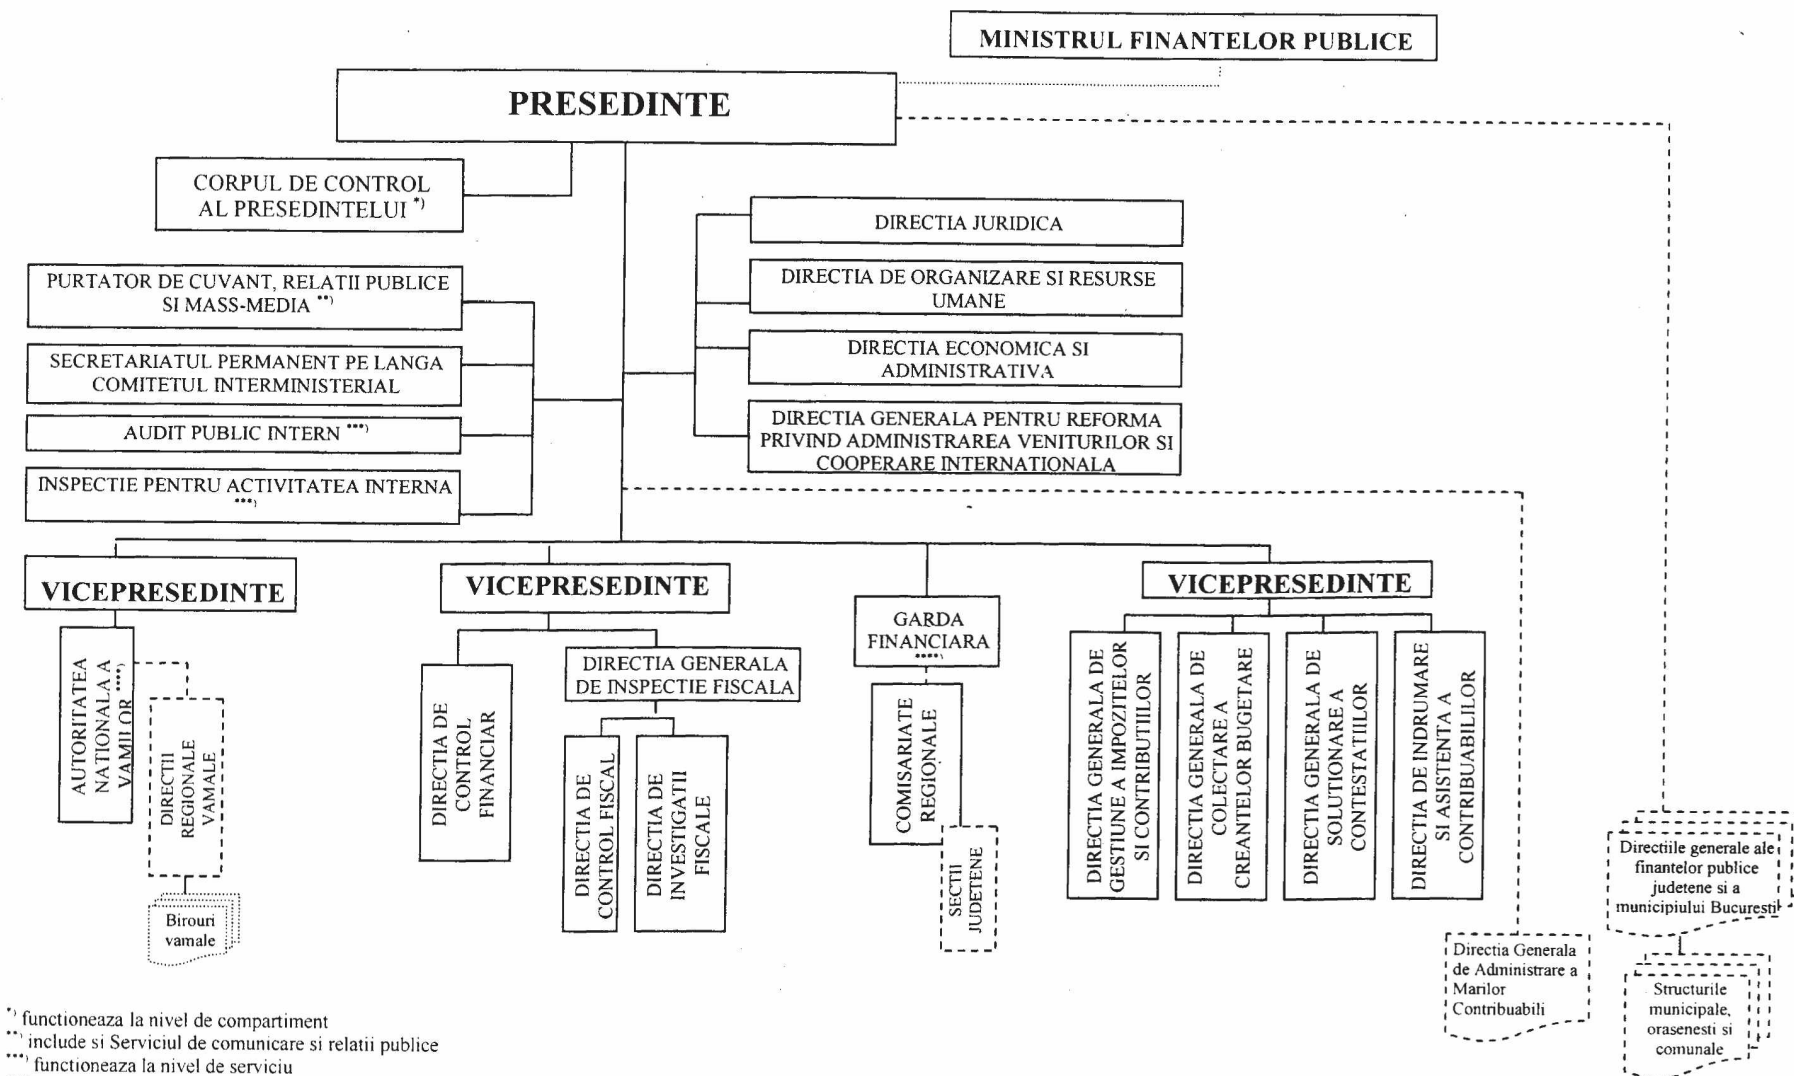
MINISTRUL FINANTELOR PUBLICE

PRESEDINTE

CORPUL DE CONTROL AL PRESEDINTELUI *)

PURTATOR DE CUVANT, RELATII PUBLICE SI MASS-MEDIA **)

SECRETARIATUL PERMANENT PE LANGA COMITETUL INTERMINISTERIAL

AUDIT PUBLIC INTERN ***)

INSPECTIE PENTRU ACTIVITATEA INTERNA ***)

DIRECTIA JURIDICA

DIRECTIA DE ORGANIZARE SI RESURSE UMANE

DIRECTIA ECONOMICA SI ADMINISTRATIVA

DIRECTIA GENERALA PENTRU REFORMA PRIVIND ADMINISTRAREA VENITURILOR SI COOPERARE INTERNATIONALA

VICEPRESEDINTE

AUTORITATEA NATIONALA A VAMILOR ****)

DIRECTII REGIONALE VAMALE

Birouri vamale

VICEPRESEDINTE

DIRECTIA DE CONTROL FINANCIAR

DIRECTIA GENERALA DE INSPECTIE FISCALA

DIRECTIA DE CONTROL FISCAL

DIRECTIA DE INVESTIGATII FISCALE

GARDA FINANCIARA ****)

COMISARIATE REGIONALE

SECTII JUDETENE

VICEPRESEDINTE

DIRECTIA GENERALA DE GESTIUNE A IMPOZITELOR SI CONTRIBUTIILOR

DIRECTIA GENERALA DE COLECTARE A CREANTELOR BUGETARE

DIRECTIA GENERALA DE SOLUTIONARE A CONTESTATIILOR

DIRECTIA DE INDRUMARE SI ASISTENTA A CONTRIBUABILILOR

Directia Generala de Administrare a Marilor Contribuabili

Directiile generale ale finantelor publice judetene si a municipiului Bucuresti

Structurile municipale, orasenesti si comunale

*) functioneaza la nivel de compartiment
**) include si Serviciul de comunicare si relatii publice
***) functioneaza la nivel de serviciu